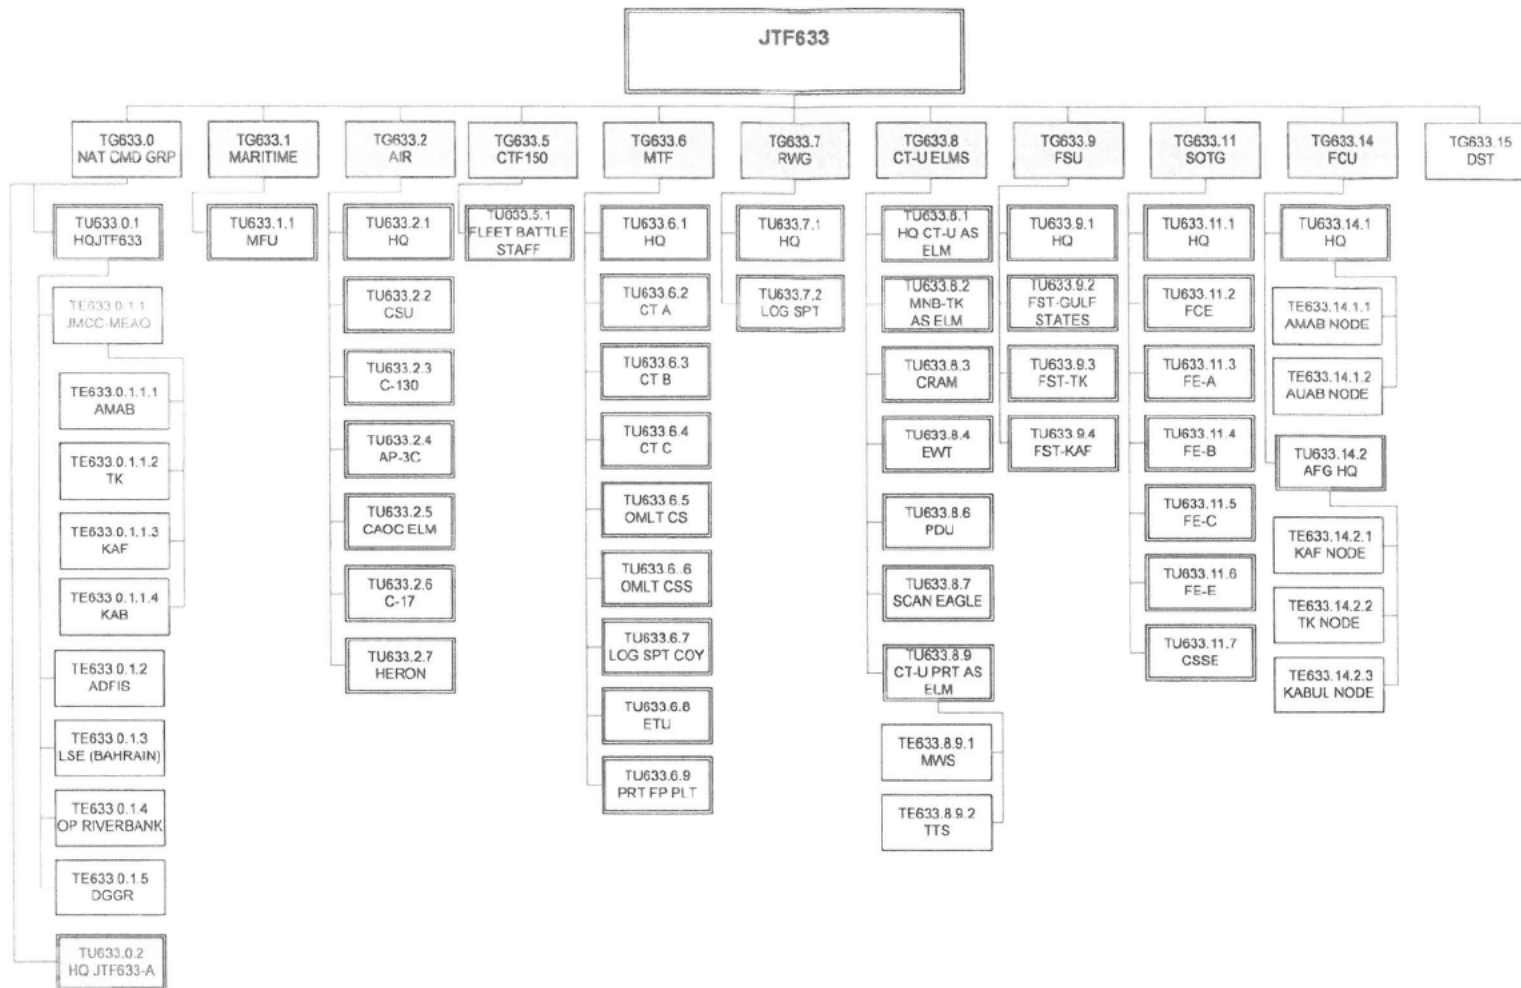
JTF633

TG633.0
NAT CMD GRP

TU633.0.1
HQJTF633

TE633.0.1.1
JMCC-MEAO

TE633.0.1.1.1
AMAB

TE633.0.1.1.2
TK

TE633.0.1.1.3
KAF

TE633.0.1.1.4
KAB

TE633.0.1.2
ADFIS

TE633.0.1.3
LSE (BAHRAIN)

TE633.0.1.4
OP RIVERBANK

TE633.0.1.5
DGGR

TU633.0.2
HQ JTF633-A

TG633.1
MARITIME

TU633.1.1
MFU

TG633.2
AIR

TU633.2.1
HQ

TU633.2.2
CSU

TU633.2.3
C-130

TU633.2.4
AP-3C

TU633.2.5
CAOC ELM

TU633.2.6
C-17

TU633.2.7
HERON

TG633.5
CTF150

TU633.5.1
FLEET BATTLE STAFF

TG633.6
MTF

TU633.6.1
HQ

TU633.6.2
CT A

TU633.6.3
CT B

TU633.6.4
CT C

TU633.6.5
OMLT CS

TU633.6..6
OMLT CSS

TU633.6.7
LOG SPT COY

TU633.6.8
ETU

TU633.6.9
PRT FP PLT

TG633.7
RWG

TU633.7.1
HQ

TU633.7.2
LOG SPT

TG633.8
CT-U ELMS

TU633.8.1
HQ CT-U AS ELM

TU633.8.2
MNB-TK AS ELM

TU633.8.3
CRAM

TU633.8.4
EWT

TU633.8.6
PDU

TU633.8.7
SCAN EAGLE

TU633.8.9
CT-U PRT AS ELM

TE633.8.9.1
MWS

TE633.8.9.2
TTS

TG633.9
FSU

TU633.9.1
HQ

TU633.9.2
FST-GULF STATES

TU633.9.3
FST-TK

TU633.9.4
FST-KAF

TG633.11
SOTG

TU633.11.1
HQ

TU633.11.2
FCE

TU633.11.3
FE-A

TU633.11.4
FE-B

TU633.11.5
FE-C

TU633.11.6
FE-E

TU633.11.7
CSSE

TG633.14
FCU

TU633.14.1
HQ

TE633.14.1.1
AMAB NODE

TE633.14.1.2
AUAB NODE

TU633.14.2
AFG HQ

TE633.14.2.1
KAF NODE

TE633.14.2.2
TK NODE

TE633.14.2.3
KABUL NODE

TG633.15
DST